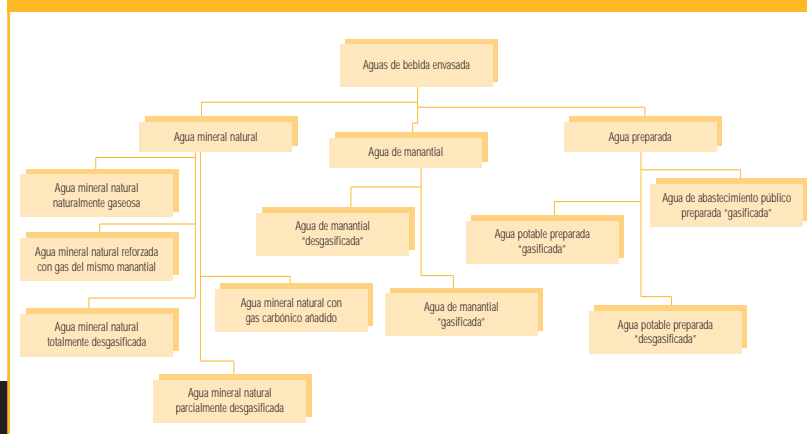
Aguas de bebida envasada

Agua mineral natural

Agua de manantial

Agua preparada

Agua mineral natural naturalmente gaseosa

Agua de manantial "desgasificada"

Agua potable preparada "gasificada"

Agua de abastecimiento público preparada "gasificada"

Agua mineral natural reforzada con gas del mismo manantial

Agua mineral natural con gas carbónico añadido

Agua de manantial "gasificada"

Agua mineral natural totalmente desgasificada

Agua potable preparada "desgasificada"

Agua mineral natural parcialmente desgasificada